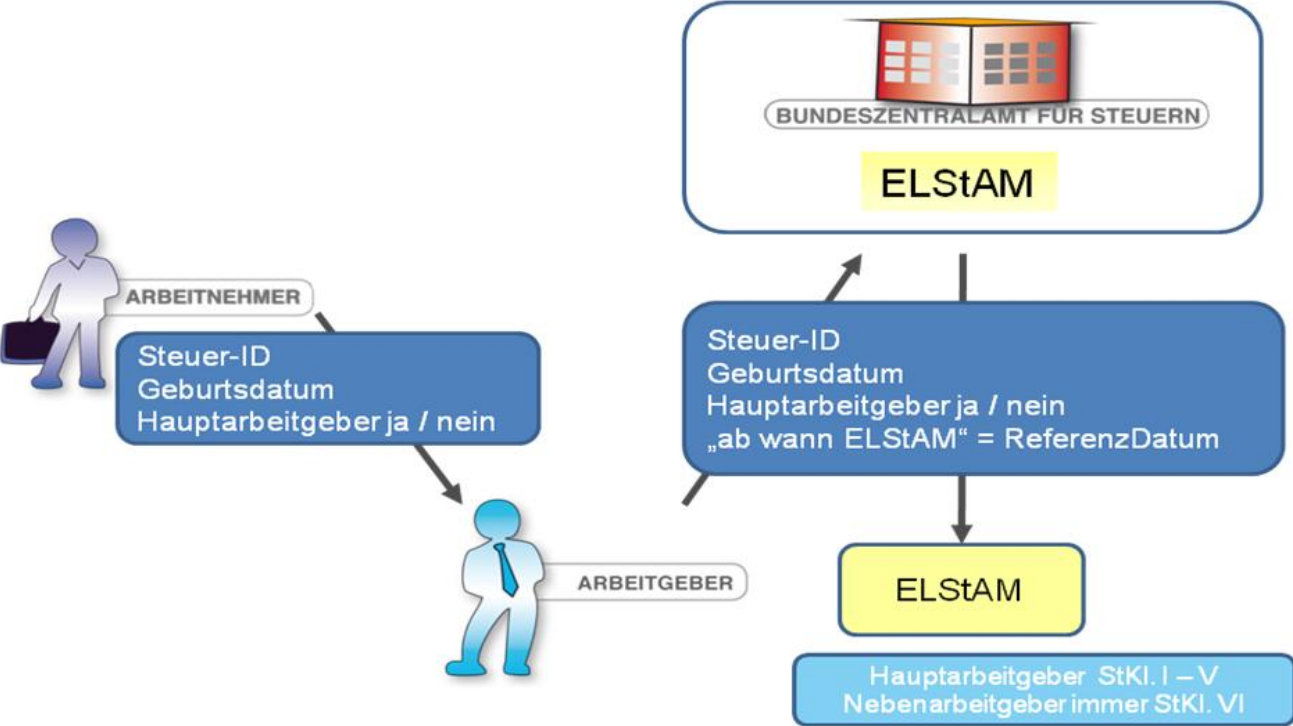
BUNDESZENTRALAMT FÜR STEUERN

ELStAM

ARBEITNEHMER

Steuer-ID
Geburtsdatum
Hauptarbeitgeber ja / nein

Steuer-ID
Geburtsdatum
Hauptarbeitgeber ja / nein
„ab wann ELStAM“ = ReferenzDatum

ARBEITGEBER

ELStAM

Hauptarbeitgeber StKl. I – V
Nebenarbeitgeber immer StKl. VI